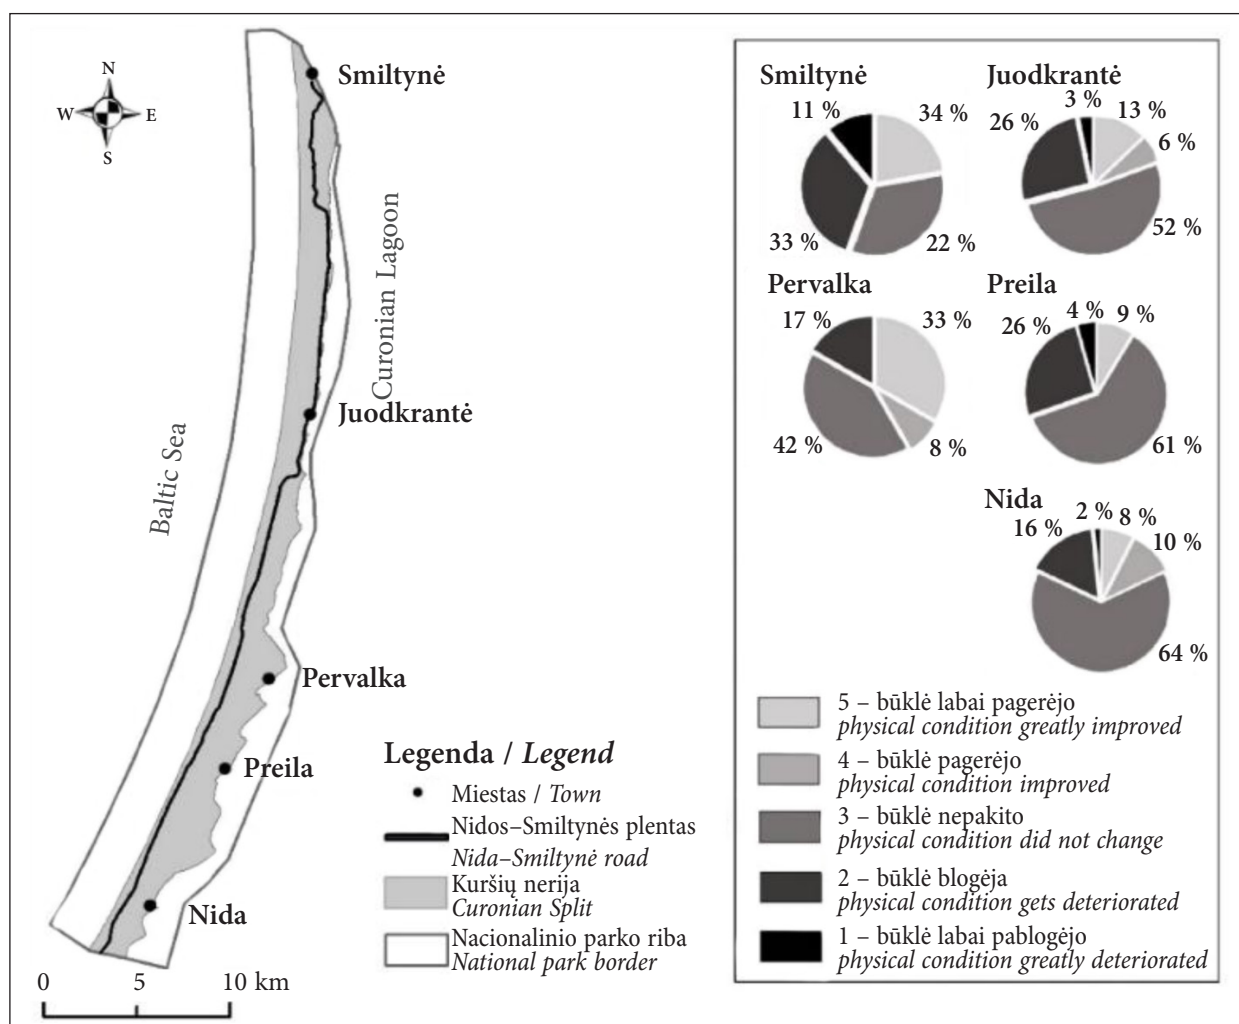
N
W
E
S

Smiltynė

Curonian Lagoon

Baltic Sea

Juodkrantė

Pervalka

Preila

Nida

Legenda / *Legend*

Miestas / *Town*

Nidos–Smiltynės plentas
*Nida–Smiltynė road*

Kuršių nerija
*Curonian Split*

Nacionalinio parko riba
*National park border*

0 5 10 km

Smiltynė
11 %
34 %
33 %
22 %

Juodkrantė
3 %
26 %
13 %
6 %
52 %

Pervalka
17 %
33 %
42 %
8 %

Preila
4 %
26 %
9 %
61 %

Nida
16 %
2 %
8 %
10 %
64 %

5 – būklė labai pagerėjo
*physical condition greatly improved*

4 – būklė pagerėjo
*physical condition improved*

3 – būklė nepakito
*physical condition did not change*

2 – būklė blogėja
*physical condition gets deteriorated*

1 – būklė labai pablogėjo
*physical condition greatly deteriorated*